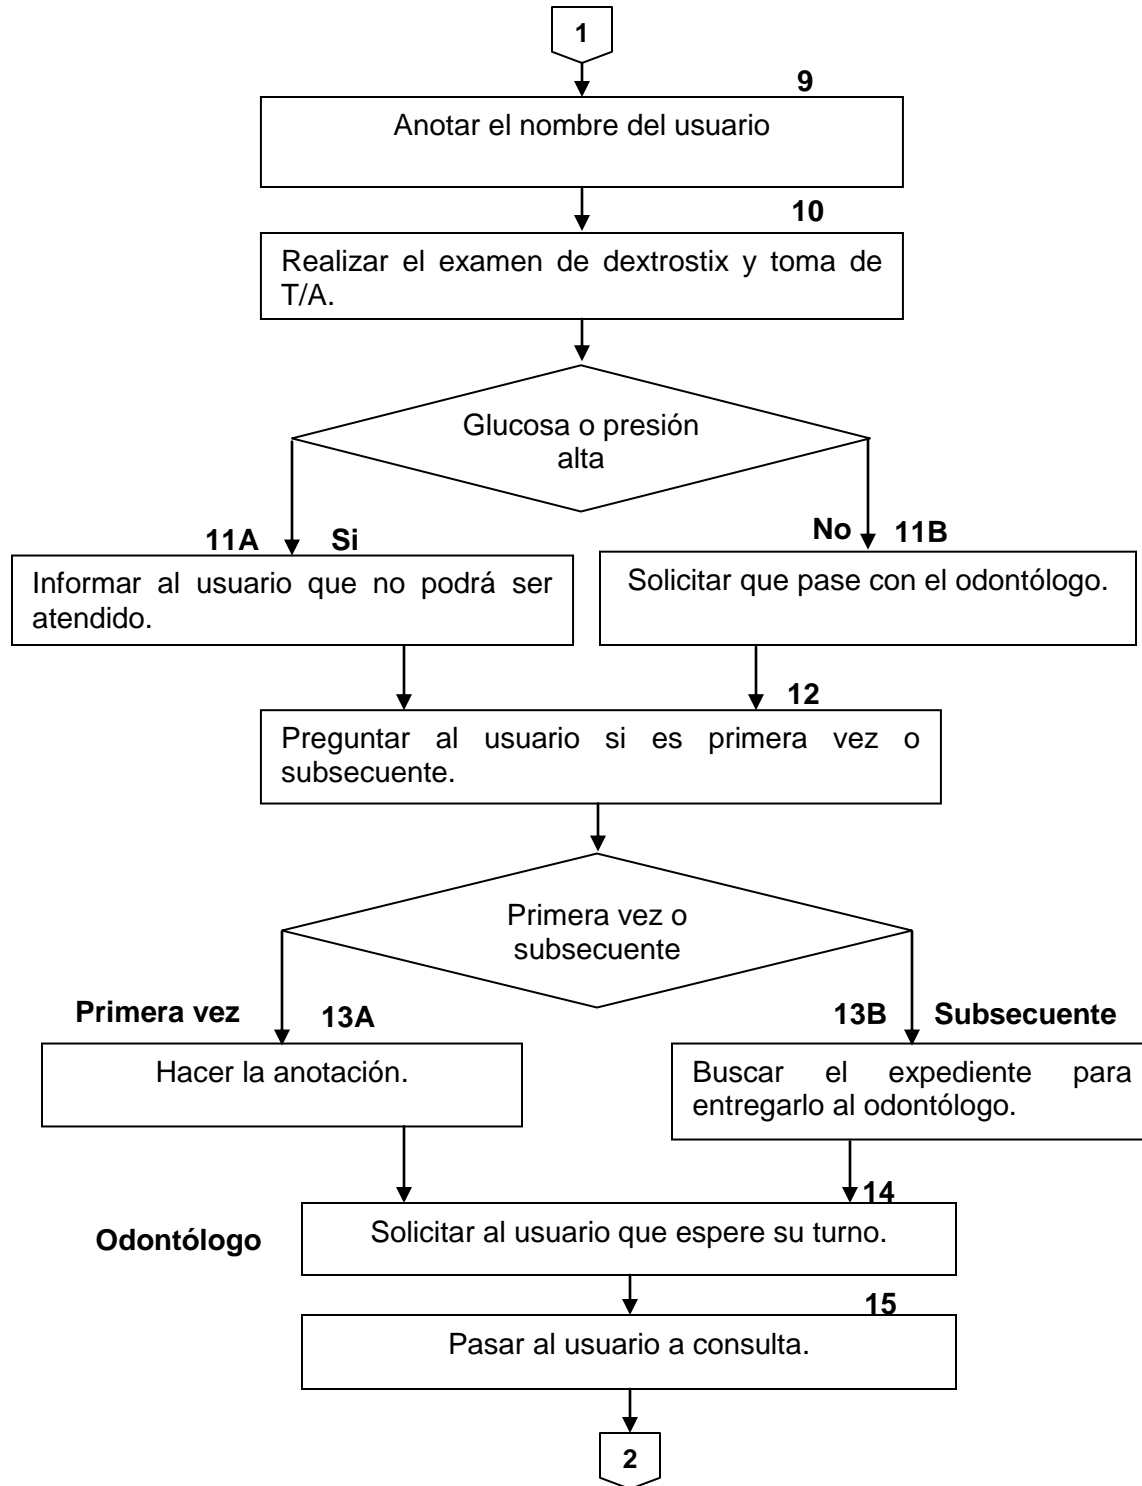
1

9

Anotar el nombre del usuario

10

Realizar el examen de dextrostix y toma de T/A.

Glucosa o presión alta

11A Si

No 11B

Informar al usuario que no podrá ser atendido.

Solicitar que pase con el odontólogo.

12

Preguntar al usuario si es primera vez o subsecuente.

Primera vez o subsecuente

Primera vez 13A

13B Subsecuente

Hacer la anotación.

Buscar el expediente para entregarlo al odontólogo.

14

Odontólogo

Solicitar al usuario que espere su turno.

15

Pasar al usuario a consulta.

2